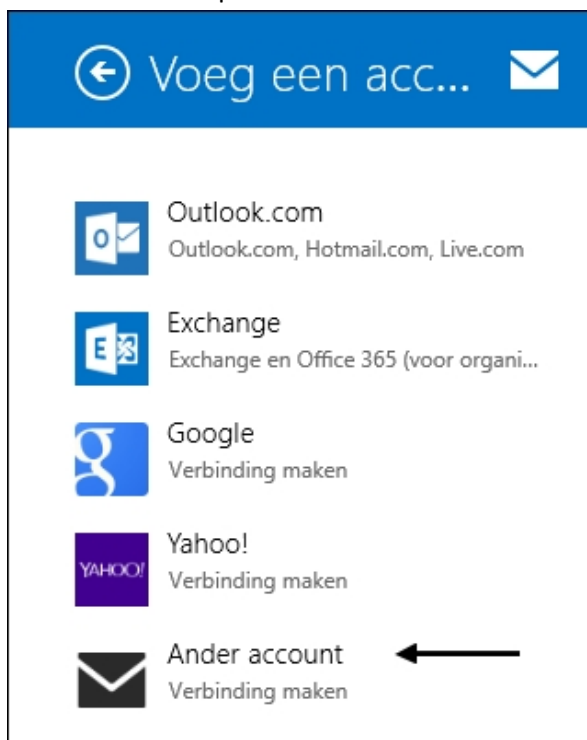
Voeg een acc...

Outlook.com
Outlook.com, Hotmail.com, Live.com

Exchange
Exchange en Office 365 (voor organi...

Google
Verbinding maken

Yahoo!
Verbinding maken

YAHOO!

Ander account
Verbinding maken